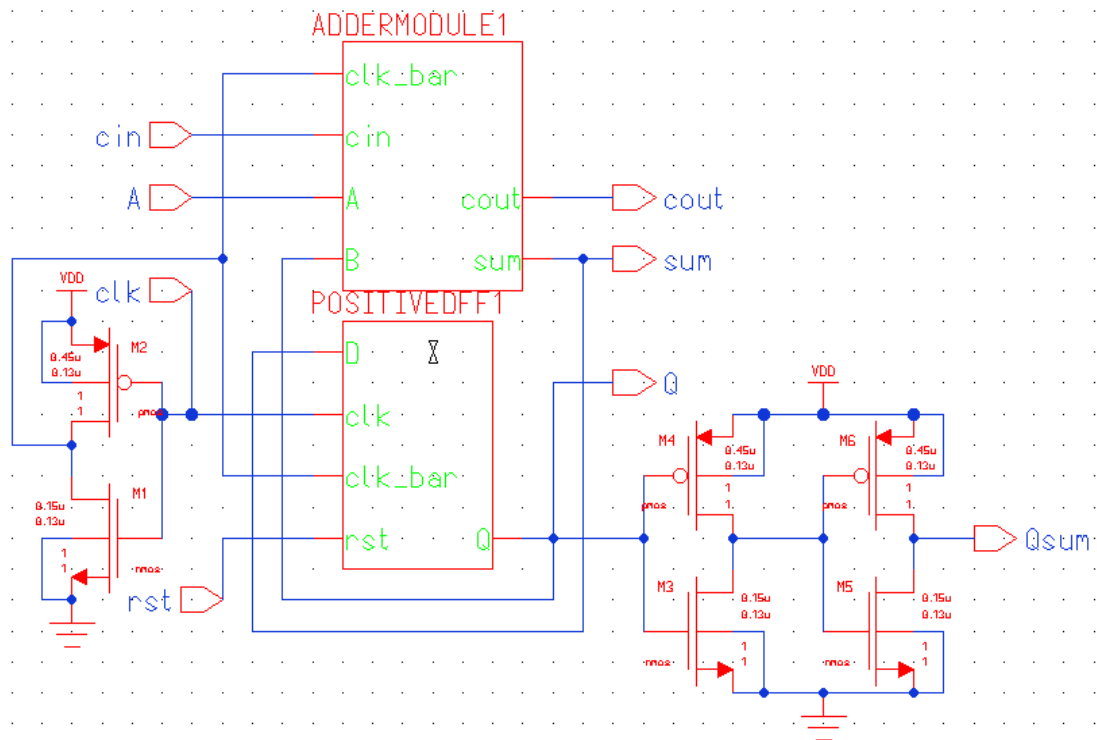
ADDERMODULE1

clk_bar

cin

A

B

cout

sum

cin

A

cout

sum

clk

VDD

M2

0.45u
0.13u

1
1

pmos

M1

0.15u
0.13u

1
1

nmos

POSITIVEDFF1

D

clk

clk_bar

rst

Q

rst

Q

VDD

M4

0.45u
0.13u

1
1.

pmos

M6

0.45u
0.13u

1
1.

pmos

Qsum

M3

0.15u
0.13u

1
1

nmos

M5

0.15u
0.13u

1
1

nmos